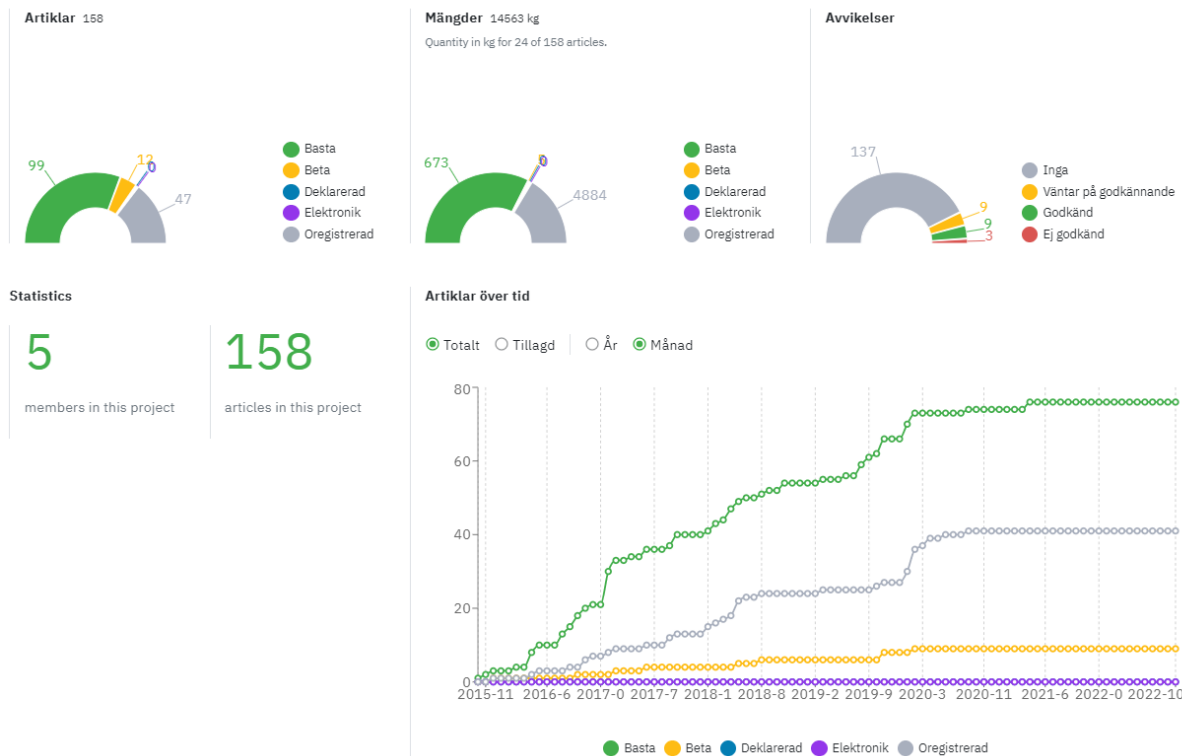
Artiklar 158

99
12
0
47

Basta
Beta
Deklarerad
Elektronik
Oregistrerad

Mängder 14563 kg

Quantity in kg for 24 of 158 articles.

673
0
4884

Basta
Beta
Deklarerad
Elektronik
Oregistrerad

Avvikelser

137
9
9
3

Inga
Väntar på godkännande
Godkänd
Ej godkänd

Statistics

5
members in this project

158
articles in this project

Artiklar över tid

Totalt Tillagd År Månad

80
60
40
20
0

2015-11 2016-6 2017-0 2017-7 2018-1 2018-8 2019-2 2019-9 2020-3 2020-11 2021-6 2022-0 2022-10

Basta Beta Deklarerad Elektronik Oregistrerad